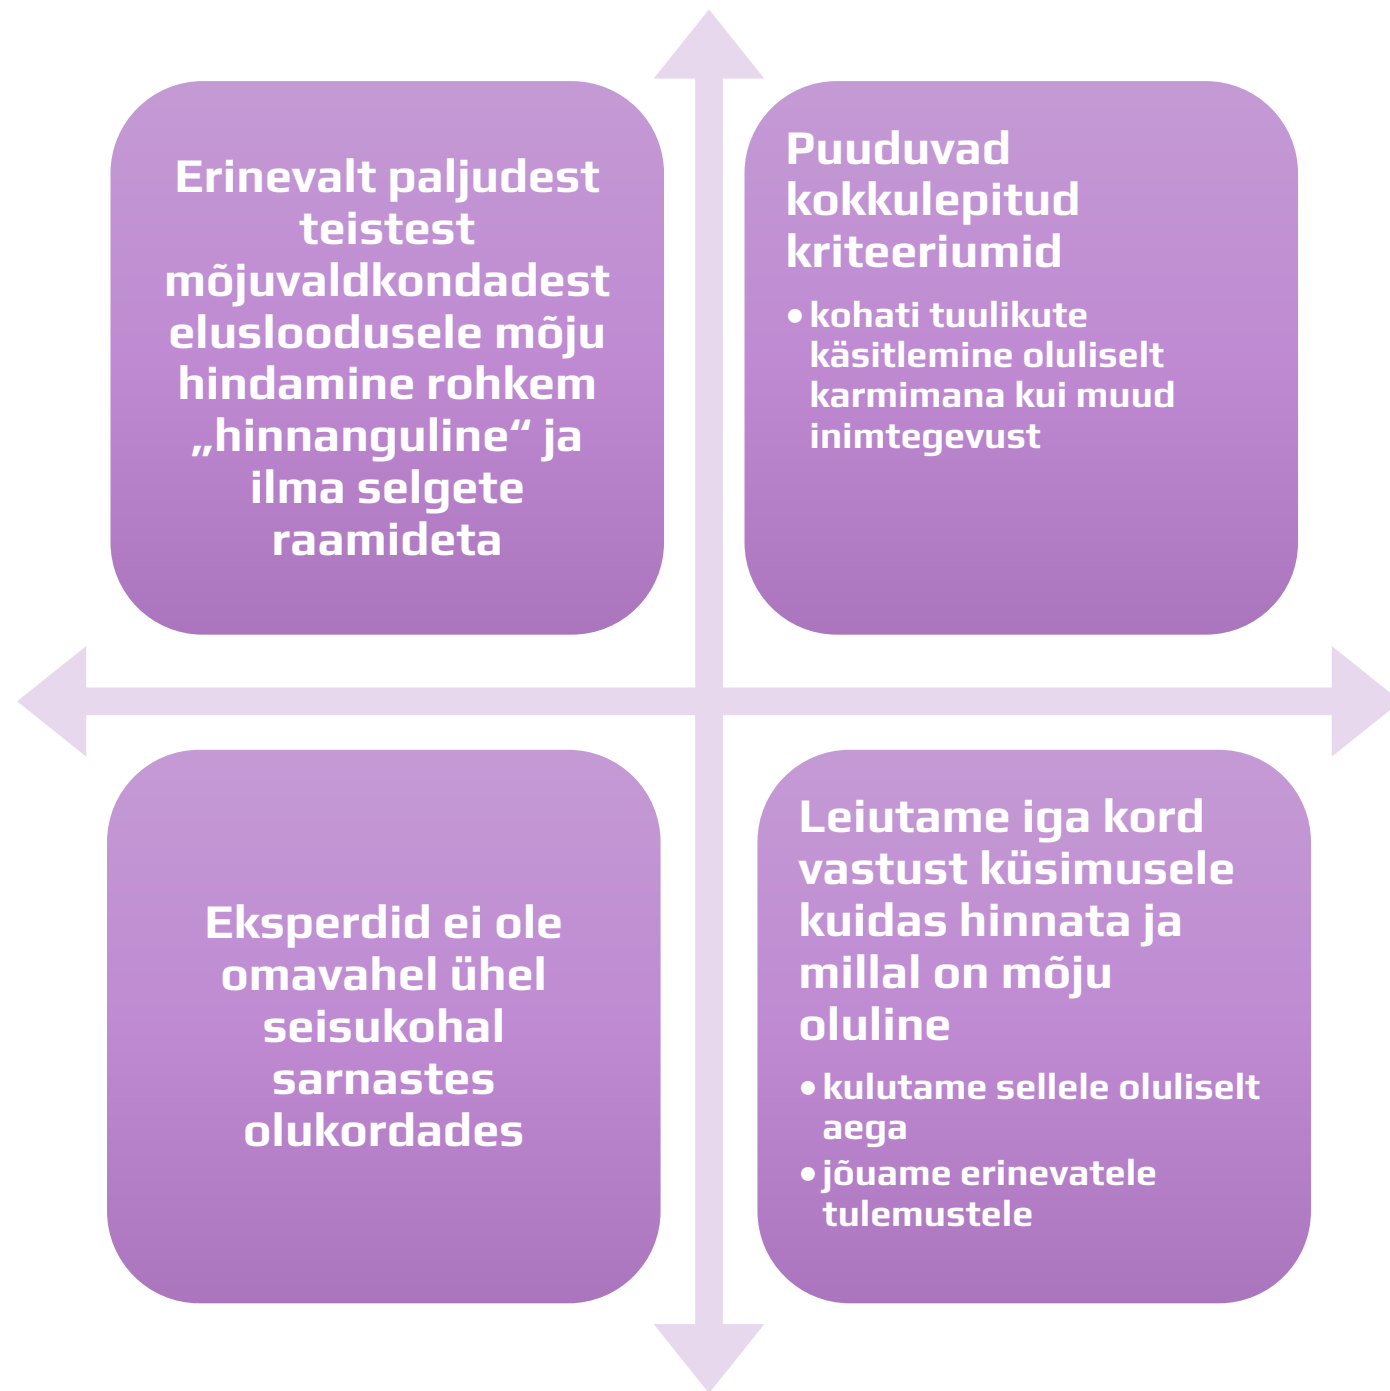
Erinevalt paljudest teistest mõjuvaldkondadest elusloodusele mõju hindamine rohkem „hinnanguline“ ja ilma selgete raamideta

Puuduvad kokkulepitud kriteeriumid

- kohati tuulikute käsitlemine oluliselt karmimana kui muud inimtegevust

Eksperdid ei ole omavahel ühel seisukohal sarnastes olukordades

Leiutame iga kord vastust küsimusele kuidas hinnata ja millal on mõju oluline

- kulutame sellele oluliselt aega
- jõuame erinevatele tulemustele